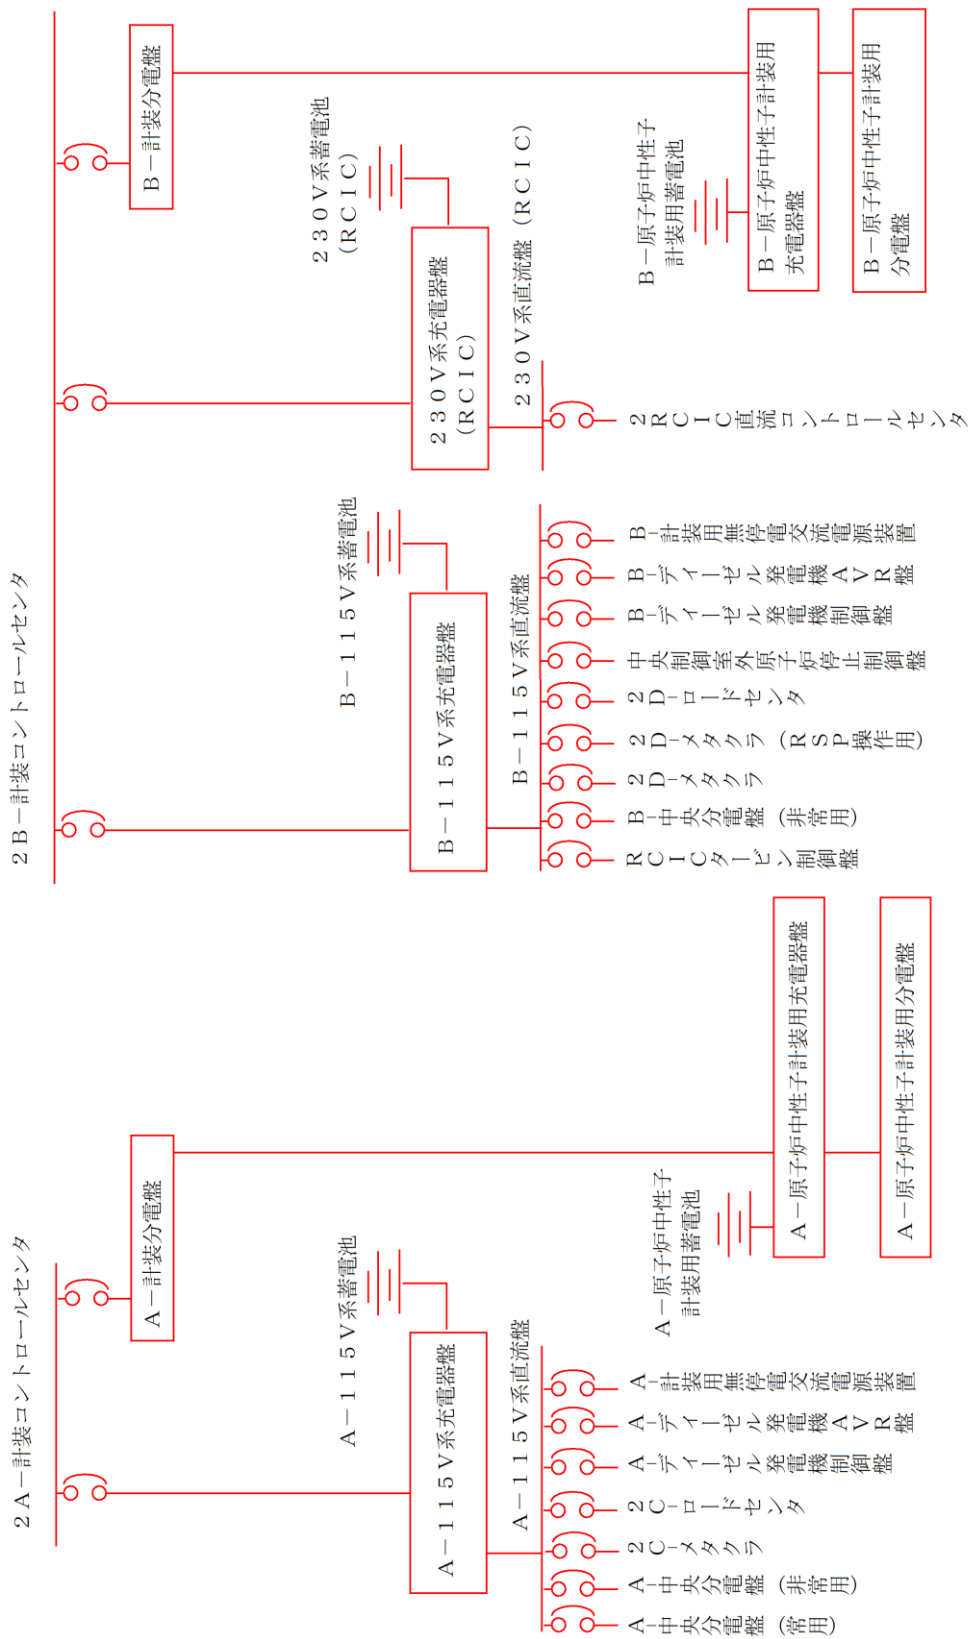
2B－計装コントロールセンタ

B－計装分電盤

230V系蓄電池（RCIC）

230V系充電器盤（RCIC）

230V系直流盤（RCIC）

2RCIC直流コントロールセンタ

B－原子炉中性子計装用蓄電池

B－原子炉中性子計装用充電器盤

B－原子炉中性子計装用分電盤

B－115V系蓄電池

B－115V系充電器盤

B－115V系直流盤

B－計装用無停電交流電源装置
B－ディーゼル発電機AVR盤
B－ディーゼル発電機制御盤
中央制御室外原子炉停止制御盤
2D－ロードセンタ
2D－メタクラ（RSP操作用）
2D－メタクラ
B－中央分電盤（非常用）
RCICタービン制御盤

2A－計装コントロールセンタ

A－計装分電盤

A－原子炉中性子計装用蓄電池

A－原子炉中性子計装用充電器盤

A－原子炉中性子計装用分電盤

A－115V系蓄電池

A－115V系充電器盤

A－115V系直流盤

A－計装用無停電交流電源装置
A－ディーゼル発電機AVR盤
A－ディーゼル発電機制御盤
2C－ロードセンタ
2C－メタクラ
A－中央分電盤（非常用）
A－中央分電盤（常用）